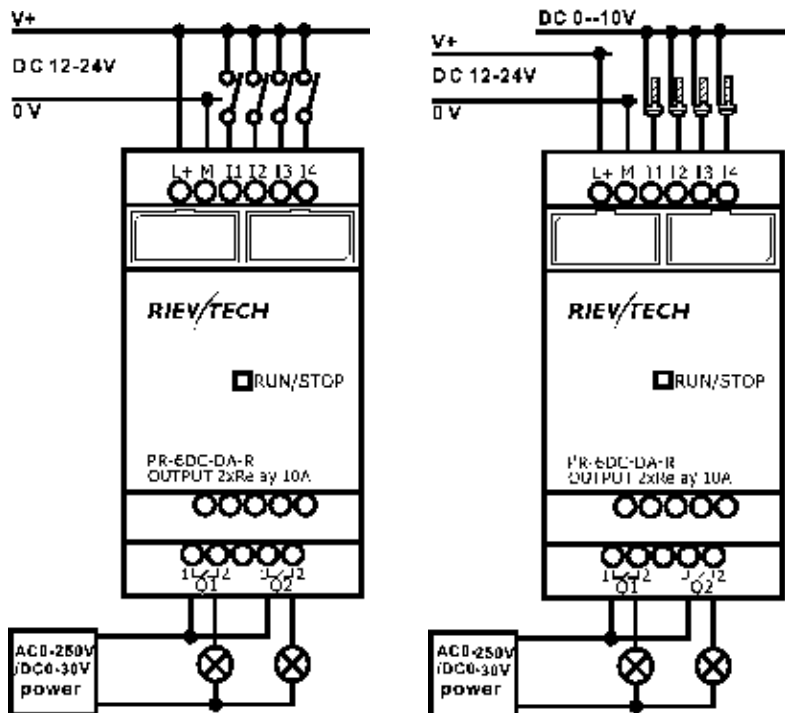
V+
DC 12-24V
0 V

L+ M I1 I2 I3 I4

RIEVTECH

RUN/STOP

PR-6DC-DA-R
OUTPUT 2xRelay 10A

1 2 1 2
Q1 Q2

AC0-250V
/DC0-30V
power

DC 0--10V
V+
DC 12-24V
0 V

L+ M I1 I2 I3 I4

RIEVTECH

RUN/STOP

PR-6DC-DA-R
OUTPUT 2xRelay 10A

1 2 1 2
Q1 Q2

AC0-250V
/DC0-30V
power